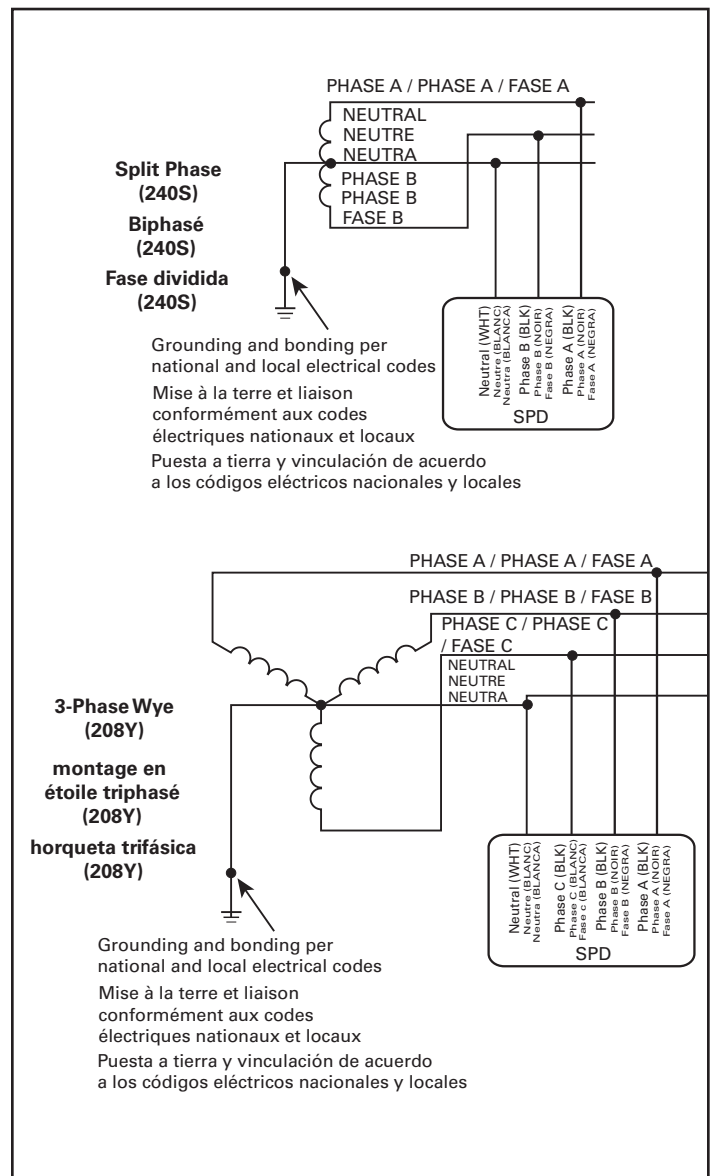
PHASE A / PHASE A / FASE A

NEUTRAL
NEUTRE
NEUTRA

PHASE B
PHASE B
FASE B

Split Phase
(240S)

Biphasé
(240S)

Fase dividida
(240S)

Neutral (WHT)
Neutre (BLANC)
Neutra (BLANCA)

Phase B (BLK)
Phase B (NOIR)
Fase B (NEGRA)

Phase A (BLK)
Phase A (NOIR)
Fase A (NEGRA)

SPD

Grounding and bonding per national and local electrical codes

Mise à la terre et liaison conformément aux codes électriques nationaux et locaux

Puesta a tierra y vinculación de acuerdo a los códigos eléctricos nacionales y locales

PHASE A / PHASE A / FASE A

PHASE B / PHASE B / FASE B

PHASE C / PHASE C / FASE C

NEUTRAL
NEUTRE
NEUTRA

3-Phase Wye
(208Y)

montage en étoile triphasé
(208Y)

horqueta trifásica
(208Y)

Neutral (WHT)
Neutre (BLANC)
Neutra (BLANCA)

Phase C (BLK)
Phase C (BLANC)
Fase c (BLANCA)

Phase B (BLK)
Phase B (NOIR)
Fase B (NEGRA)

Phase A (BLK)
Phase A (NOIR)
Fase A (NEGRA)

SPD

Grounding and bonding per national and local electrical codes

Mise à la terre et liaison conformément aux codes électriques nationaux et locaux

Puesta a tierra y vinculación de acuerdo a los códigos eléctricos nacionales y locales